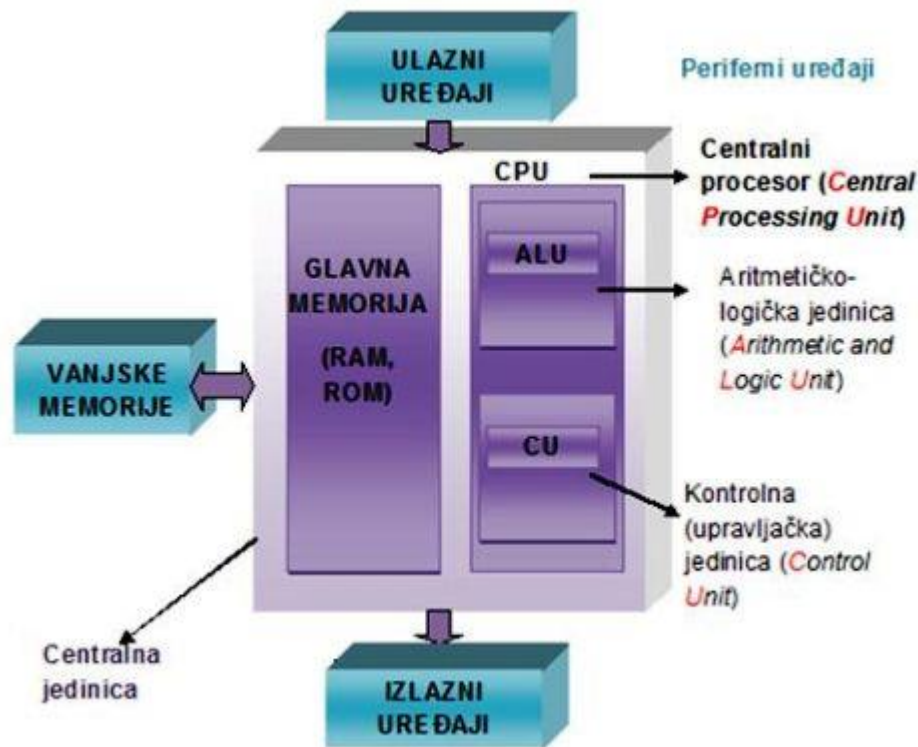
ULAZNI UREĐAJI

Periferni uređaji

CPU

Centralni procesor (Central Processing Unit)

GLAVNA MEMORIJA (RAM, ROM)

ALU

Aritmetičko-logička jedinica (Arithmetic and Logic Unit)

VANJSKE MEMORIJE

CU

Kontrolna (upravljačka) jedinica (Control Unit)

Centralna jedinica

IZLAZNI UREĐAJI